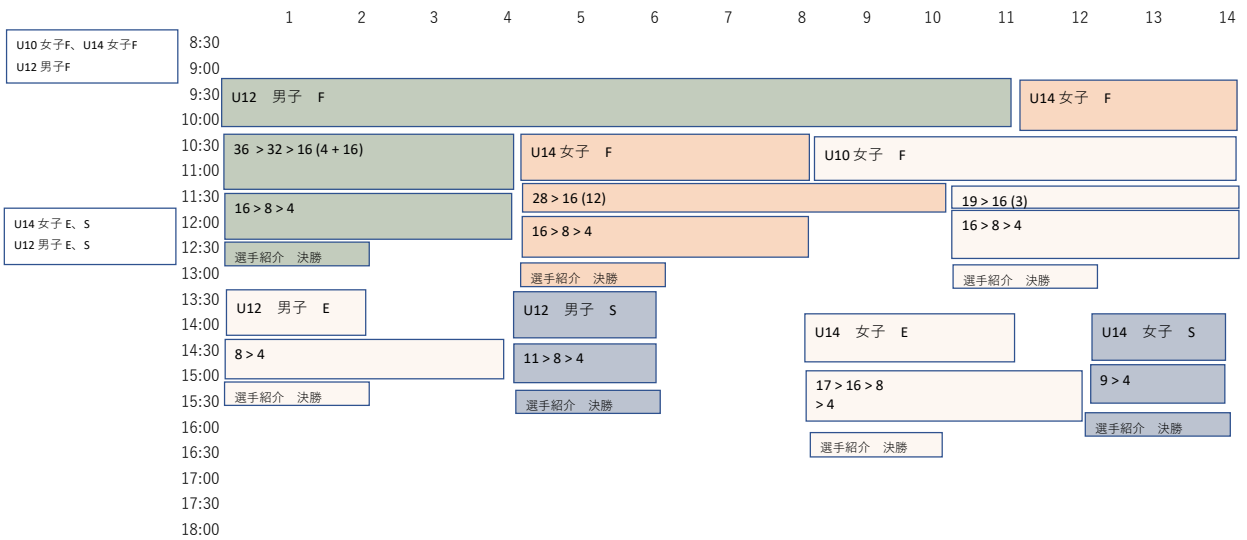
1 2 3 4 5 6 7 8 9 10 11 12 13 14

U10 女子F、U14 女子F
U12 男子F

U14 女子 E、S
U12 男子 E、S

8:30
9:00
9:30
10:00
10:30
11:00
11:30
12:00
12:30
13:00
13:30
14:00
14:30
15:00
15:30
16:00
16:30
17:00
17:30
18:00

U12 男子 F

U14 女子 F

36 > 32 > 16 (4 + 16)

16 > 8 > 4

選手紹介 決勝

U14 女子 F

28 > 16 (12)

16 > 8 > 4

選手紹介 決勝

U10 女子 F

19 > 16 (3)

16 > 8 > 4

選手紹介 決勝

U12 男子 E

8 > 4

選手紹介 決勝

U12 男子 S

11 > 8 > 4

選手紹介 決勝

U14 女子 E

17 > 16 > 8 > 4

選手紹介 決勝

U14 女子 S

9 > 4

選手紹介 決勝